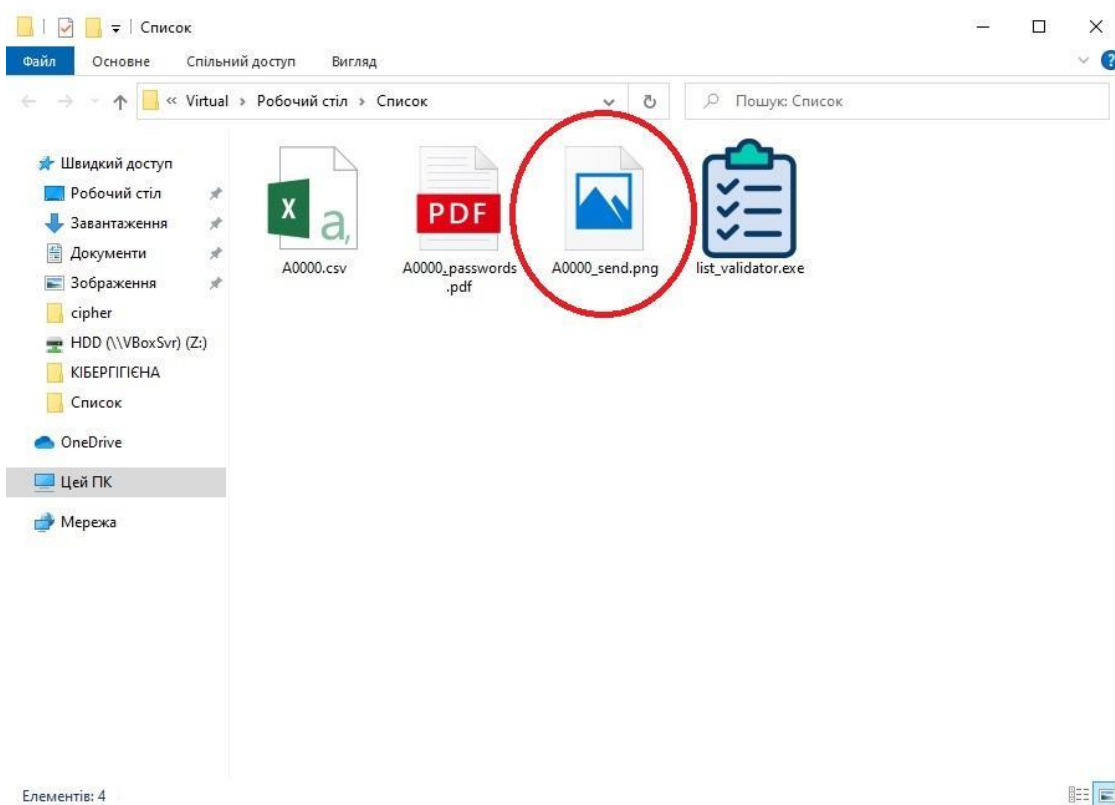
Список

Файл Основне Спільний доступ Вигляд

« Virtual › Робочий стіл › Список

Пошук: Список

Швидкий доступ
Робочий стіл
Завантаження
Документи
Зображення
cipher
HDD (\\VBoxSvr) (Z:)
КІБЕРГІГІЄНА
Список
OneDrive
Цей ПК
Мережа

X a,
A0000.csv

PDF
A0000_passwords.pdf

A0000_send.png

list_validator.exe

Елементів: 4